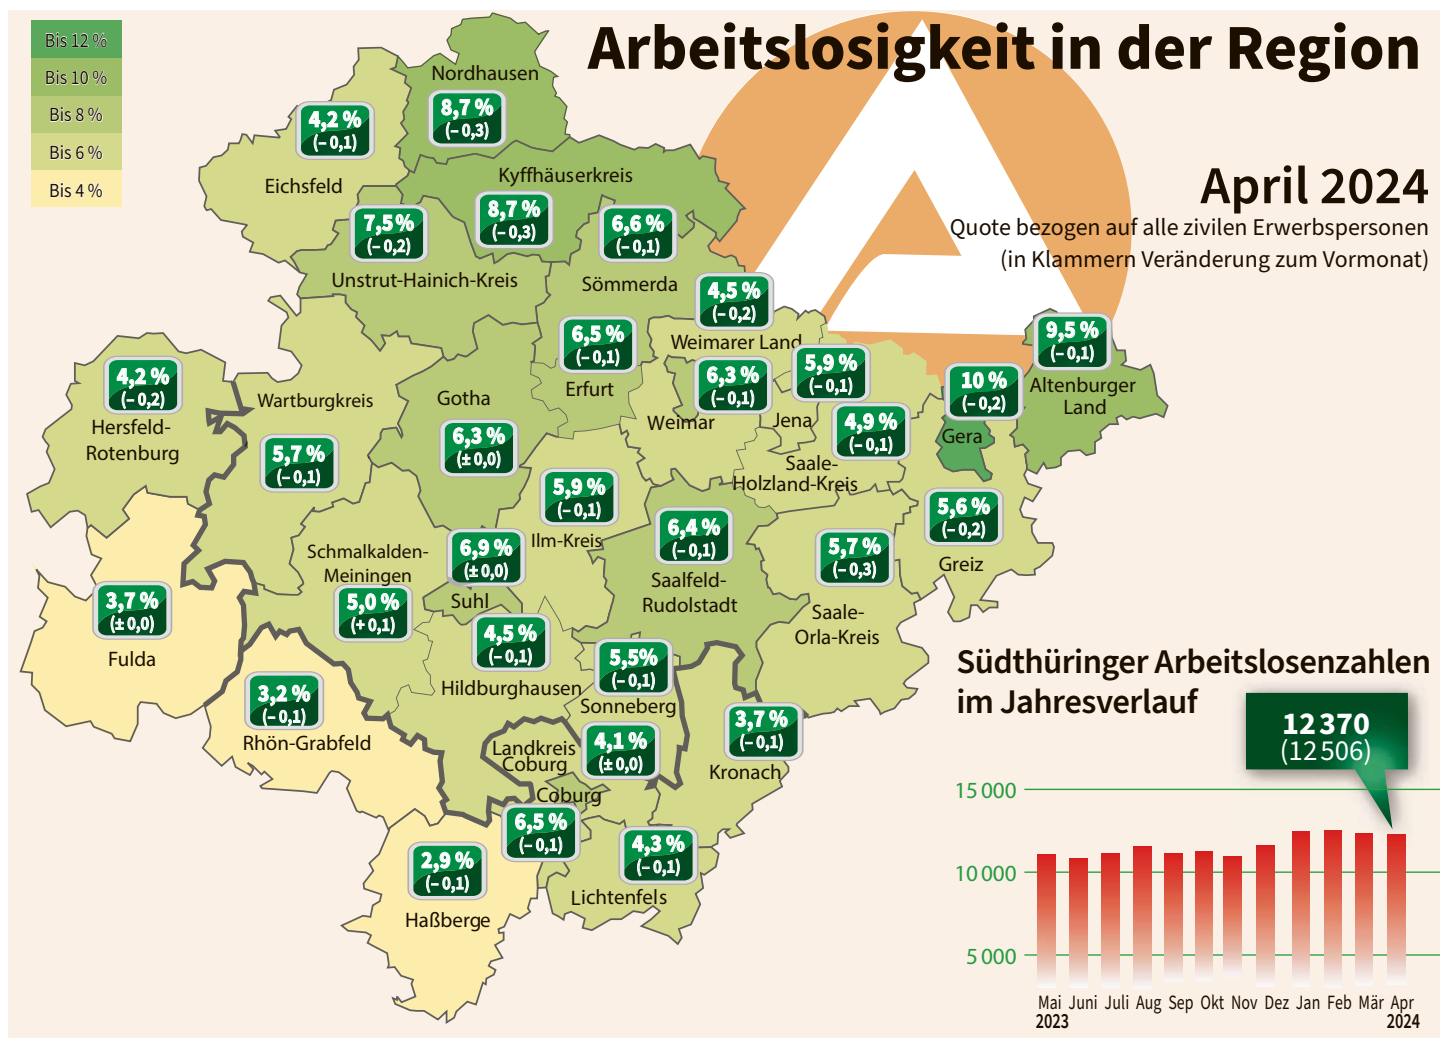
Bis 12 %
Bis 10 %
Bis 8 %
Bis 6 %
Bis 4 %

Arbeitslosigkeit in der Region

April 2024
Quote bezogen auf alle zivilen Erwerbspersonen (in Klammern Veränderung zum Vormonat)

Nordhausen 8,7 % (– 0,3)
Eichsfeld 4,2 % (– 0,1)
Kyffhäuserkreis 8,7 % (– 0,3)
Unstrut-Hainich-Kreis 7,5 % (– 0,2)
Sömmerda 6,6 % (– 0,1)
Weimarer Land 4,5 % (– 0,2)
Erfurt 6,5 % (– 0,1)
Weimar 6,3 % (– 0,1)
Jena 5,9 % (– 0,1)
Altenburger Land 9,5 % (– 0,1)
Gera 10 % (– 0,2)
Saale-Holzland-Kreis 4,9 % (– 0,1)
Hersfeld-Rotenburg 4,2 % (– 0,2)
Wartburgkreis 5,7 % (– 0,1)
Gotha 6,3 % (± 0,0)
Ilm-Kreis 5,9 % (– 0,1)
Saalfeld-Rudolstadt 6,4 % (– 0,1)
Greiz 5,6 % (– 0,2)
Saale-Orla-Kreis 5,7 % (– 0,3)
Schmalkalden-Meiningen 5,0 % (+ 0,1)
Suhl 6,9 % (± 0,0)
Fulda 3,7 % (± 0,0)
Hildburghausen 4,5 % (– 0,1)
Sonneberg 5,5% (– 0,1)
Rhön-Grabfeld 3,2 % (– 0,1)
Landkreis Coburg 4,1 % (± 0,0)
Kronach 3,7 % (– 0,1)
Coburg 6,5 % (– 0,1)
Haßberge 2,9 % (– 0,1)
Lichtenfels 4,3 % (– 0,1)

Südthüringer Arbeitslosenzahlen im Jahresverlauf

12 370
(12 506)

15 000
10 000
5 000

Mai 2023 Juni Juli Aug Sep Okt Nov Dez Jan Feb Mär Apr 2024